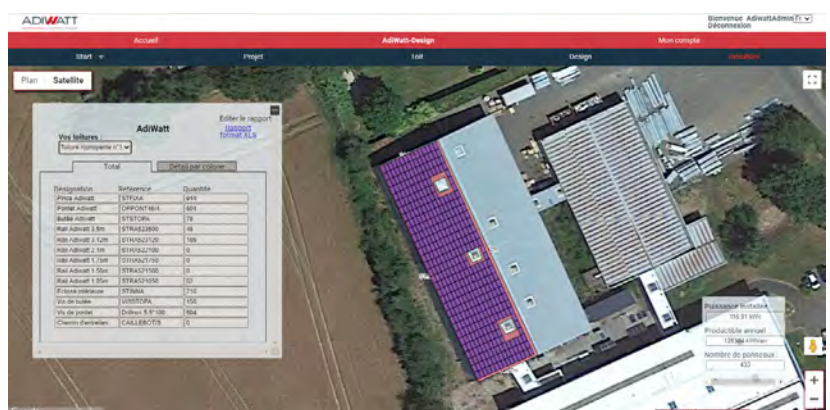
ADIWATT

Bienvenue AdiwattAdmin FR
Déconnexion

Accueil
AdiWatt-Design
Mon compte

Start
Projet
Toit
Design
Résultats

Plan
Satellite

AdiWatt
Vos toitures :
Toiture Homogène n°1
Editer le rapport
Rapport
Format XLS

Total
Détail par colonne

| Désignation | Référence | Quantité |
|---|---|---|
| Pince Adiwatt | STFIXA | 644 |
| Portail Adiwatt | OFPONT16/4 | 604 |
| Butée Adiwatt | STSTOPA | 78 |
| Rail Adiwatt 3.5m | STRAS23500 | 46 |
| Rail Adiwatt 2.12m | STRAS21120 | 189 |
| Rail Adiwatt 2.1m | STRAS21100 | 0 |
| Rail Adiwatt 1.7m | STRAS21700 | 0 |
| Rail Adiwatt 1.55m | STRAS21550 | 0 |
| Rail Adiwatt 1.05m | STRAS21050 | 57 |
| Eclisse intérieure | STINNA | 210 |
| Vis de butée | VISSTOPA | 156 |
| Vis de portail | Drilnox 5.5*100 | 604 |
| Chemin d'entretien | CAILLEBOTIS | 0 |

Puissance installée
116.91 kWc
Productible annuel
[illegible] kWh/an
Nombre de panneaux
433